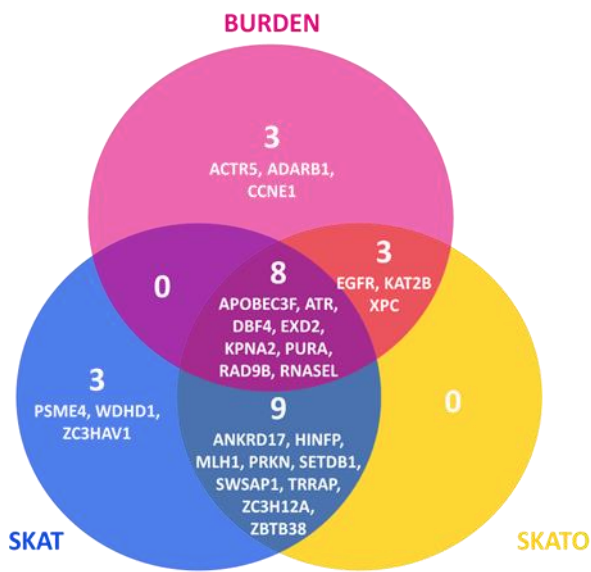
BURDEN

3
ACTR5, ADARB1, CCNE1

0

8
APOBEC3F, ATR, DBF4, EXD2, KPNA2, PURA, RAD9B, RNASEL

3
EGFR, KAT2B XPC

3
PSME4, WDHD1, ZC3HAV1

9
ANKRD17, HINFP, MLH1, PRKN, SETDB1, SWSAP1, TRRAP, ZC3H12A, ZBTB38

0

SKAT

SKATO